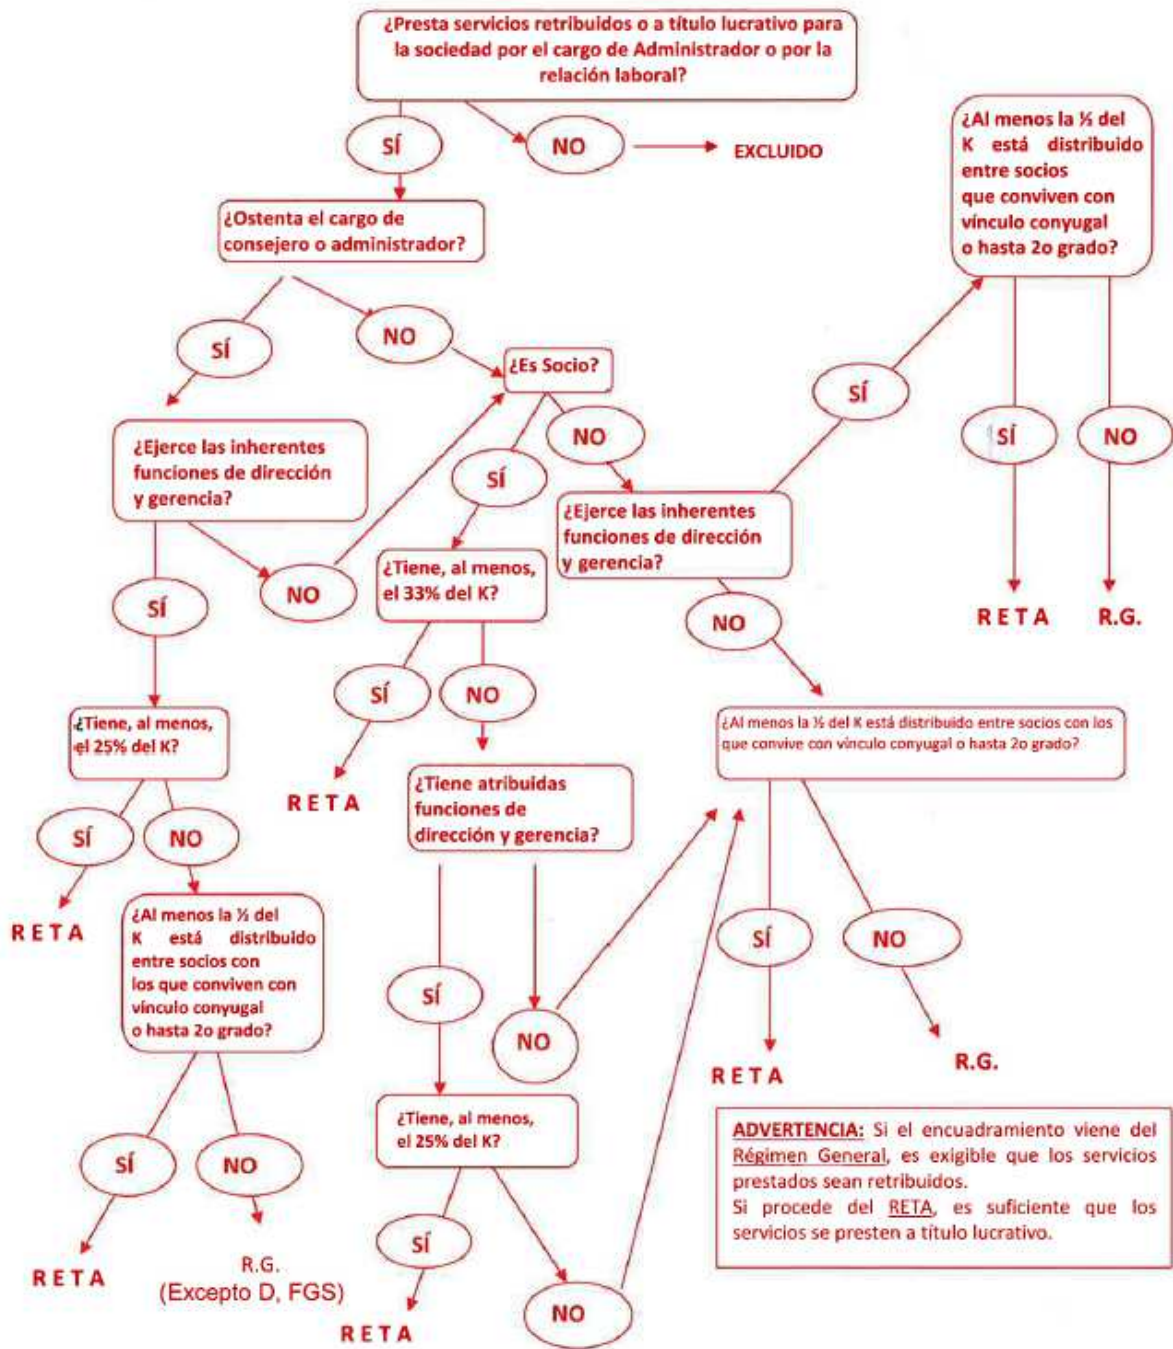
¿Presta servicios retribuidos o a título lucrativo para la sociedad por el cargo de Administrador o por la relación laboral?

SÍ

NO

EXCLUIDO

¿Ostenta el cargo de consejero o administrador?

SÍ

NO

¿Es Socio?

¿Ejerce las inherentes funciones de dirección y gerencia?

NO

SÍ

NO

SÍ

¿Tiene, al menos, el 33% del K?

¿Ejerce las inherentes funciones de dirección y gerencia?

SÍ

¿Al menos la ½ del K está distribuido entre socios que conviven con vínculo conyugal o hasta 2o grado?

SÍ

NO

RETA

R.G.

¿Tiene, al menos, el 25% del K?

SÍ

NO

RETA

NO

¿Tiene atribuidas funciones de dirección y gerencia?

NO

¿Al menos la ½ del K está distribuido entre socios con los que convive con vínculo conyugal o hasta 2o grado?

SÍ

NO

RETA

¿Al menos la ½ del K está distribuido entre socios con los que conviven con vínculo conyugal o hasta 2o grado?

SÍ

NO

NO

SÍ

NO

RETA

R.G.

RETA

R.G.
(Excepto D, FGS)

¿Tiene, al menos, el 25% del K?

SÍ

NO

RETA

ADVERTENCIA: Si el encuadramiento viene del Régimen General, es exigible que los servicios prestados sean retribuidos.
Si procede del RETA, es suficiente que los servicios se presten a título lucrativo.